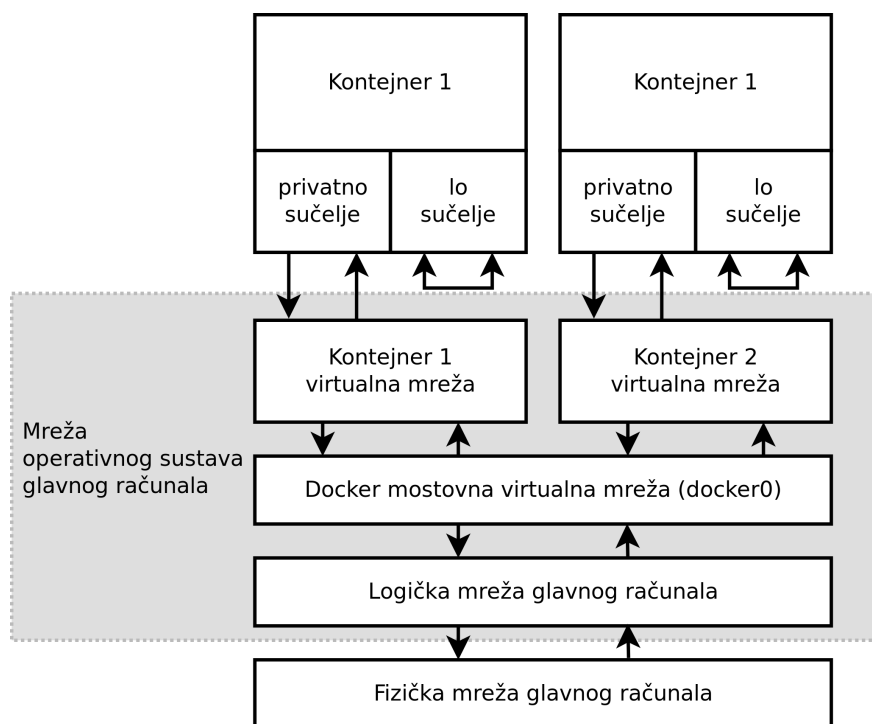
Kontejner 1

privatno sučelje

lo sučelje

Kontejner 1

privatno sučelje

lo sučelje

Mreža operativnog sustava glavnog računala

Kontejner 1 virtualna mreža

Kontejner 2 virtualna mreža

Docker mostovna virtualna mreža (docker0)

Logička mreža glavnog računala

Fizička mreža glavnog računala